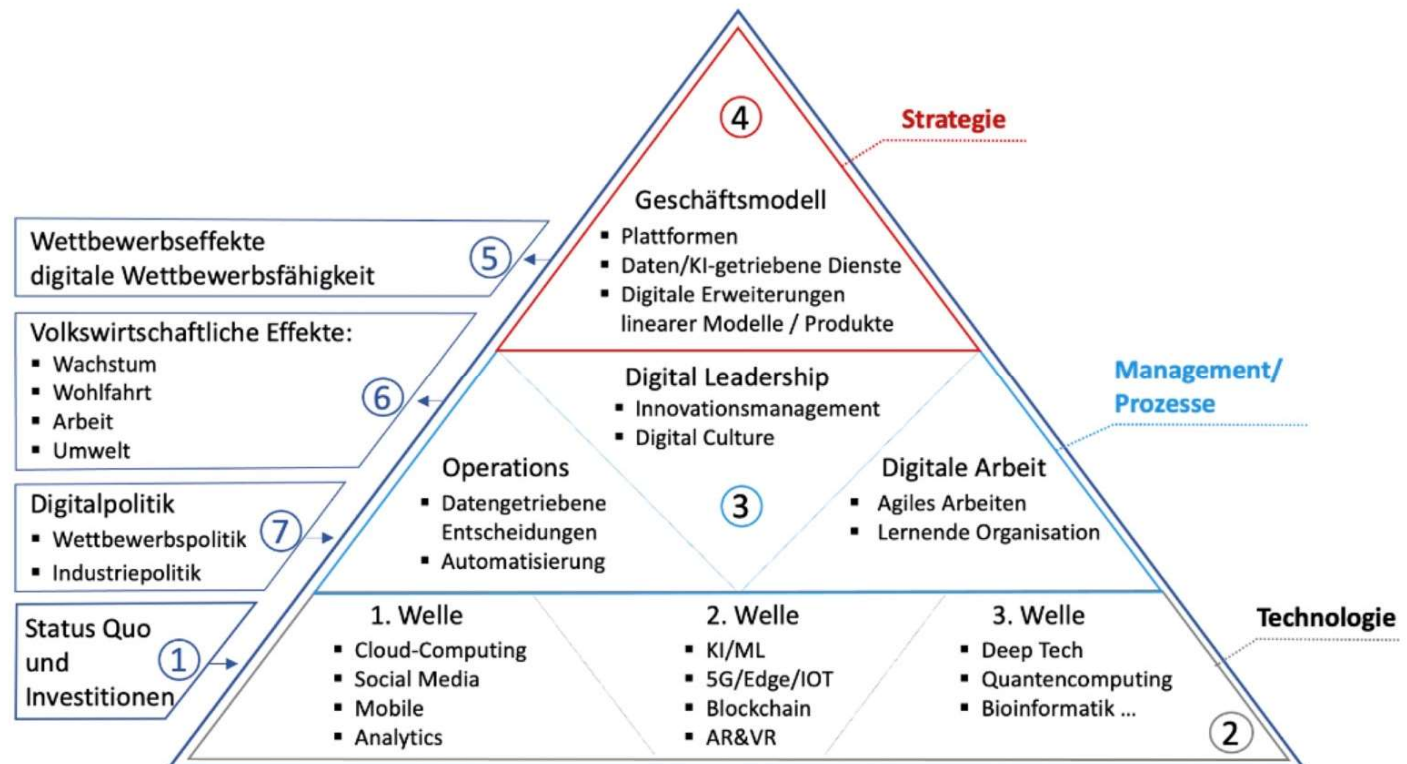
4

Strategie

Geschäftsmodell
▪ Plattformen
▪ Daten/KI-getriebene Dienste
▪ Digitale Erweiterungen linearer Modelle / Produkte

Wettbewerbseffekte
digitale Wettbewerbsfähigkeit

5

Volkswirtschaftliche Effekte:
▪ Wachstum
▪ Wohlfahrt
▪ Arbeit
▪ Umwelt

6

Digital Leadership
▪ Innovationsmanagement
▪ Digital Culture

Management/
Prozesse

Operations
▪ Datengetriebene Entscheidungen
▪ Automatisierung

3

Digitale Arbeit
▪ Agiles Arbeiten
▪ Lernende Organisation

Digitalpolitik
▪ Wettbewerbspolitik
▪ Industriepolitik

7

Status Quo
und
Investitionen

1

1. Welle
▪ Cloud-Computing
▪ Social Media
▪ Mobile
▪ Analytics

2. Welle
▪ KI/ML
▪ 5G/Edge/IOT
▪ Blockchain
▪ AR&VR

3. Welle
▪ Deep Tech
▪ Quantencomputing
▪ Bioinformatik ...

Technologie

2